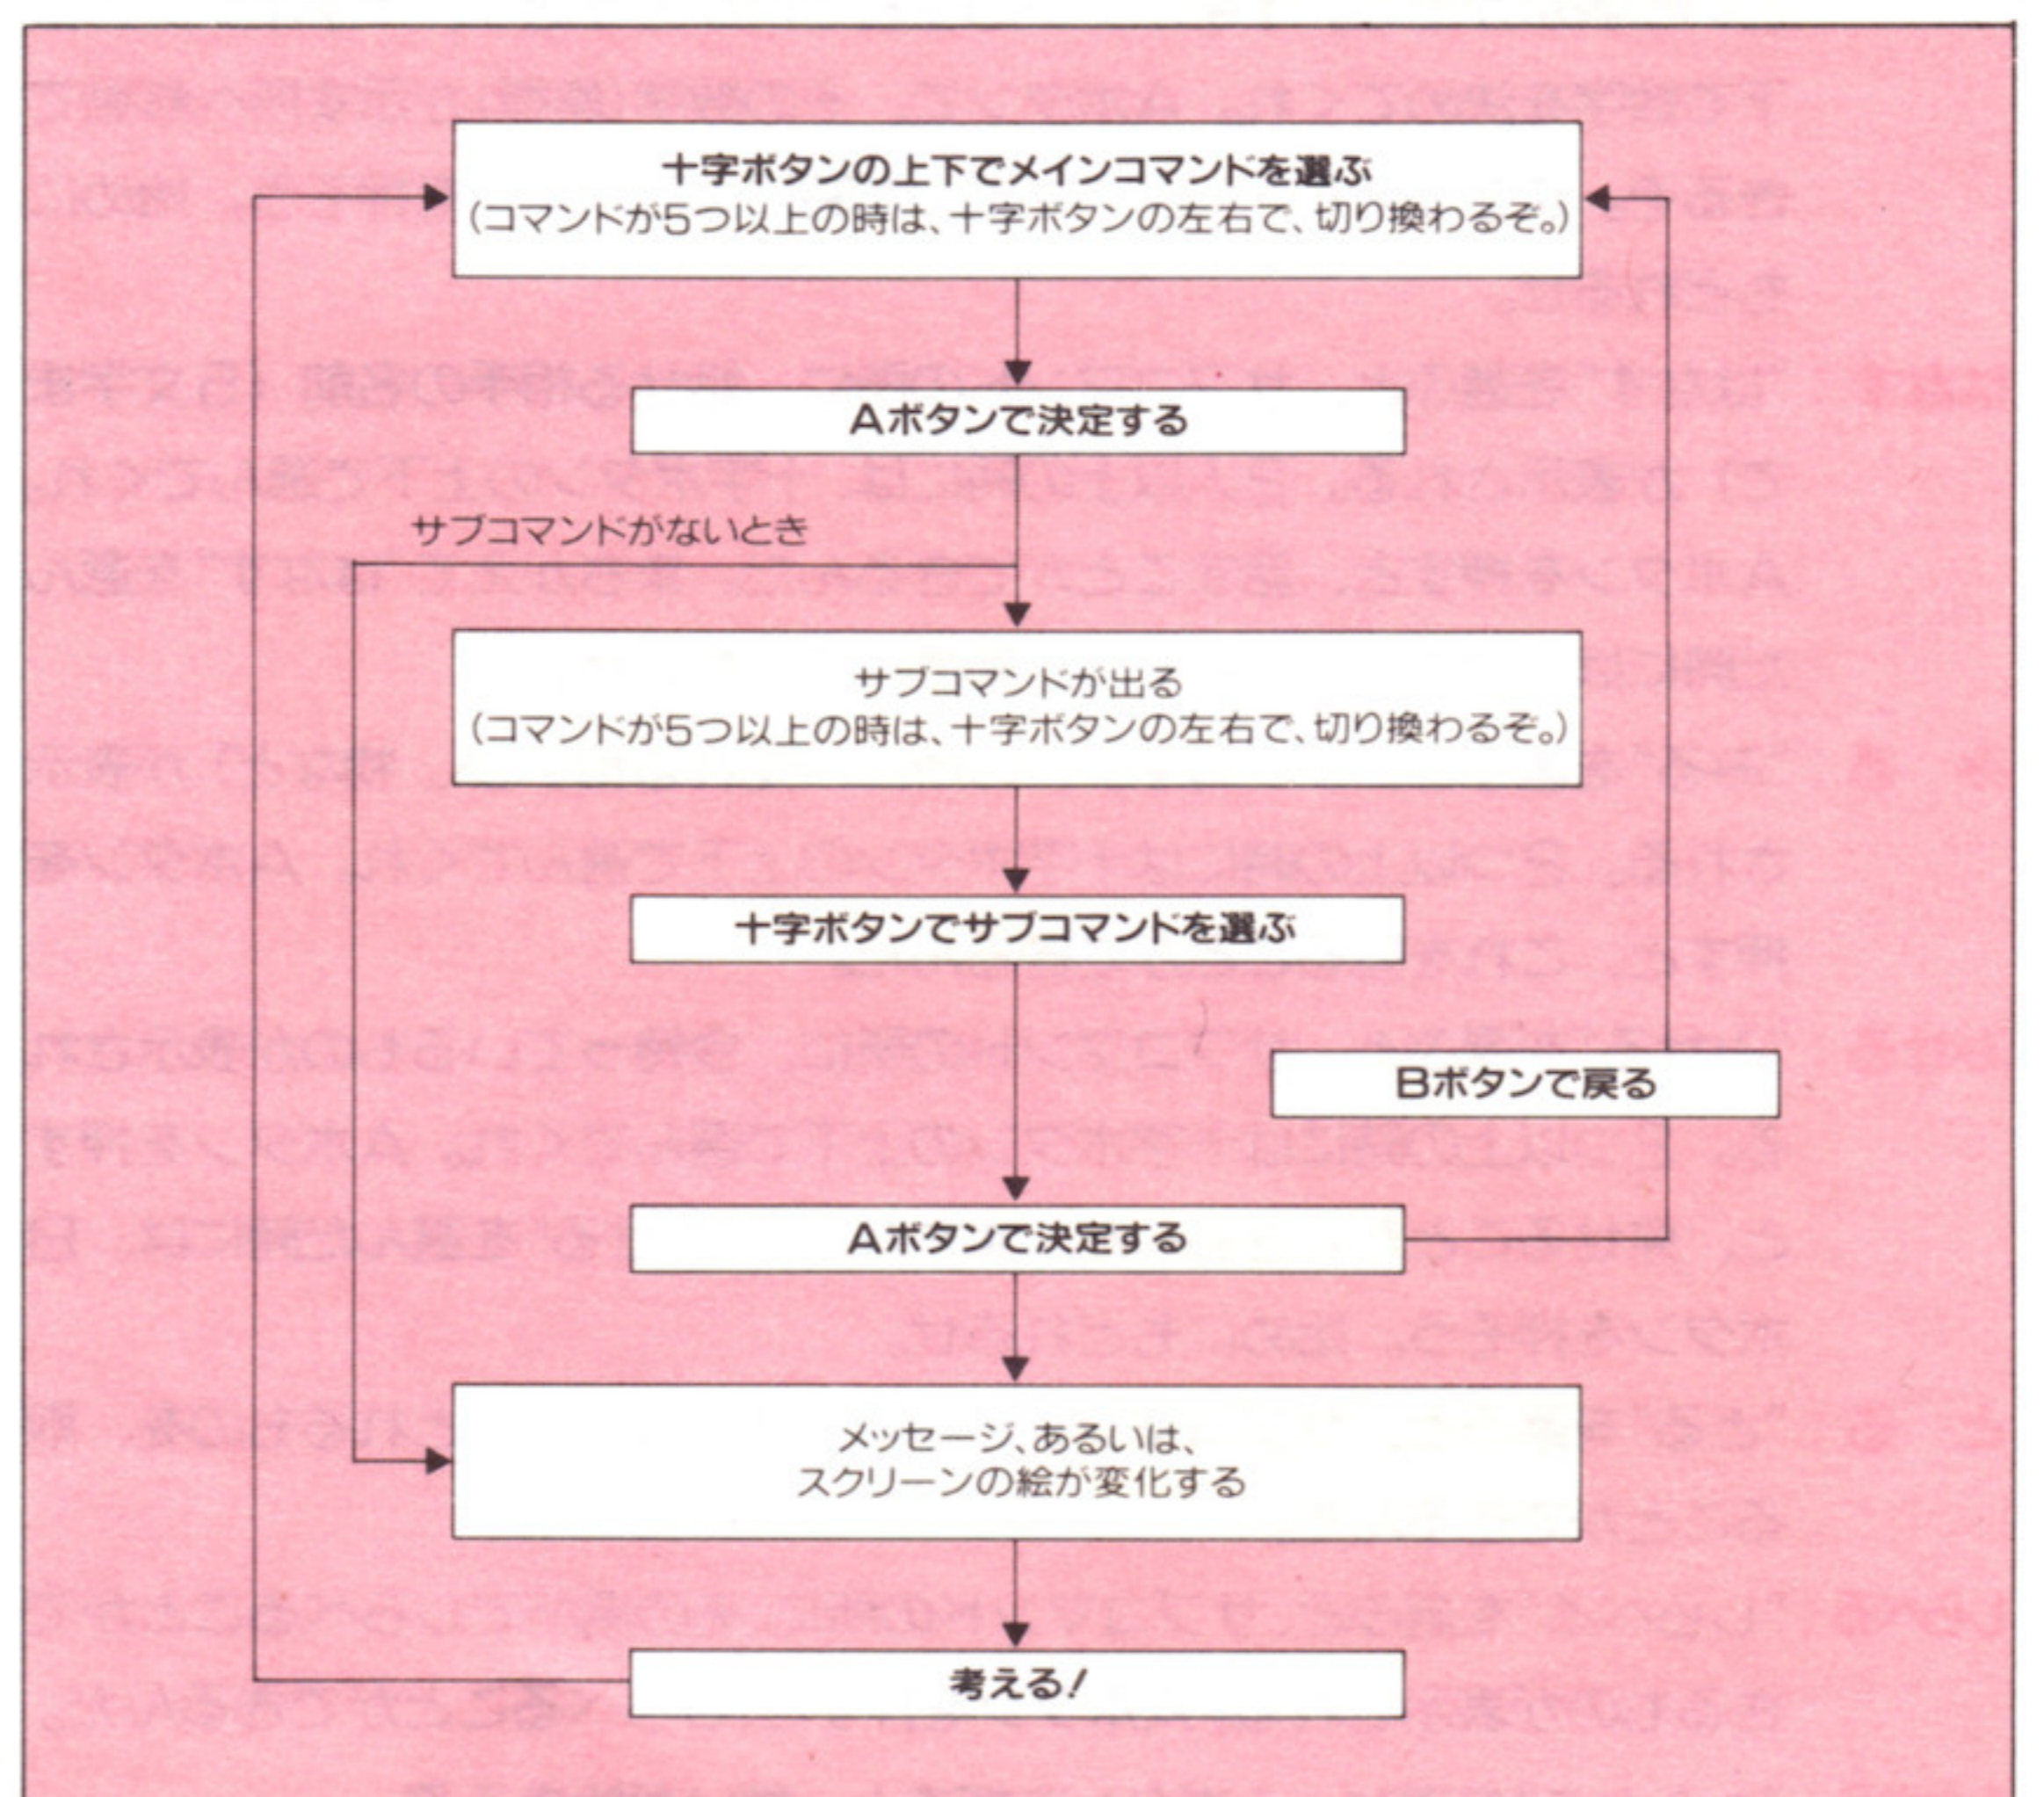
十字ボタンの上下でメインコマンドを選ぶ
(コマンドが5つ以上の時は、十字ボタンの左右で、切り換わるぞ。)

Aボタンで決定する

サブコマンドがないとき

サブコマンドが出る
(コマンドが5つ以上の時は、十字ボタンの左右で、切り換わるぞ。)

十字ボタンでサブコマンドを選ぶ

Bボタンで戻る

Aボタンで決定する

メッセージ、あるいは、
スクリーンの絵が変化する

考える!